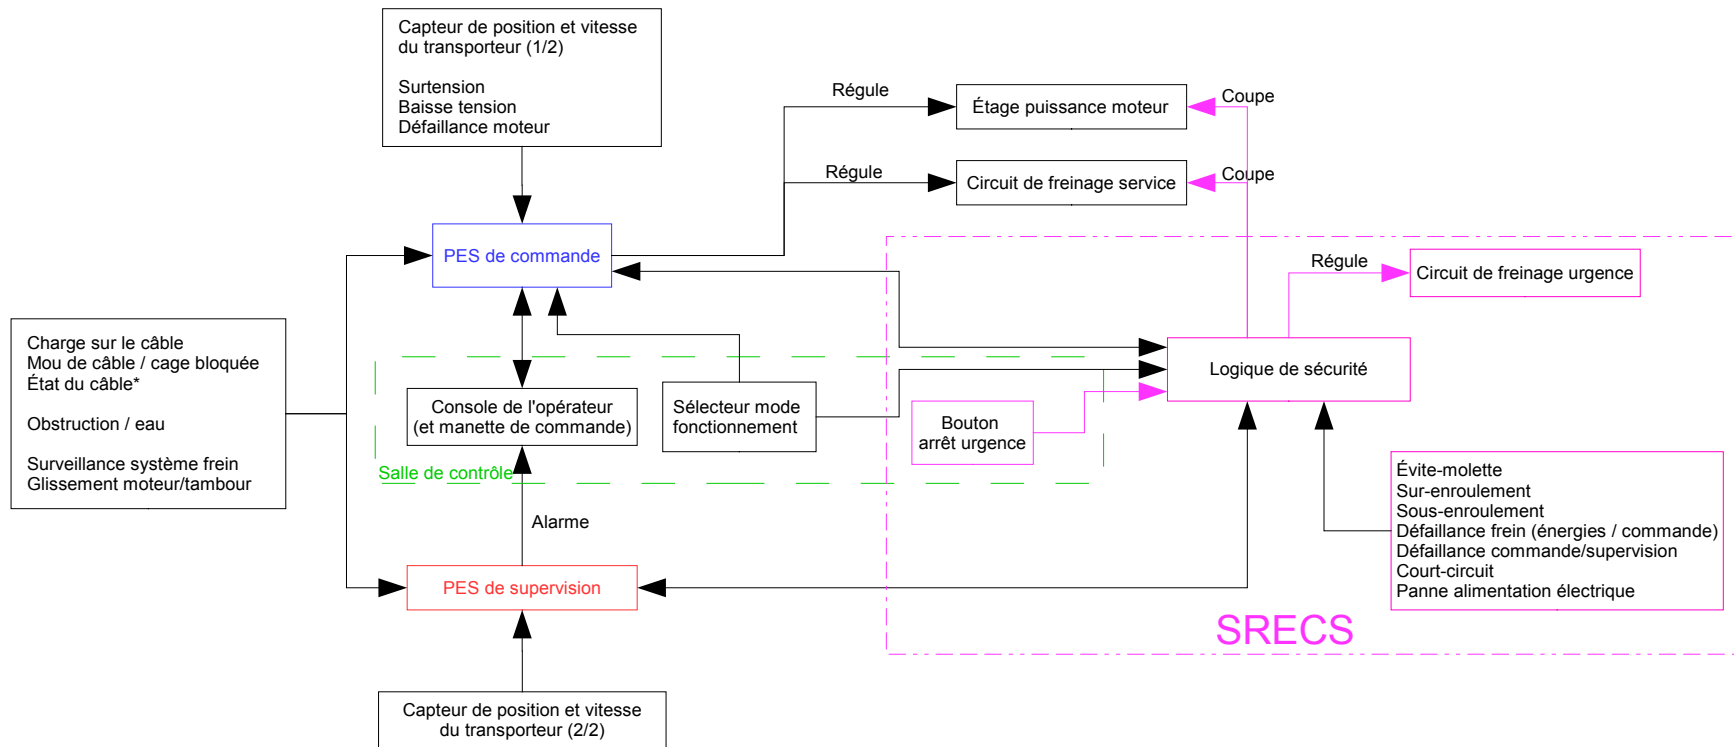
Capteur de position et vitesse du transporteur (1/2)

Surtension
Baisse tension
Défaillance moteur

Régule

Étage puissance moteur

Coupe

Régule

Circuit de freinage service

Coupe

PES de commande

Régule

Circuit de freinage urgence

Charge sur le câble
Mou de câble / cage bloquée
État du câble*

Obstruction / eau

Surveillance système frein
Glissement moteur/tambour

Logique de sécurité

Console de l'opérateur (et manette de commande)

Sélecteur mode fonctionnement

Bouton arrêt urgence

Salle de contrôle

Évite-molette
Sur-enroulement
Sous-enroulement
Défaillance frein (énergies / commande)
Défaillance commande/supervision
Court-circuit
Panne alimentation électrique

Alarme

PES de supervision

SRECS

Capteur de position et vitesse du transporteur (2/2)